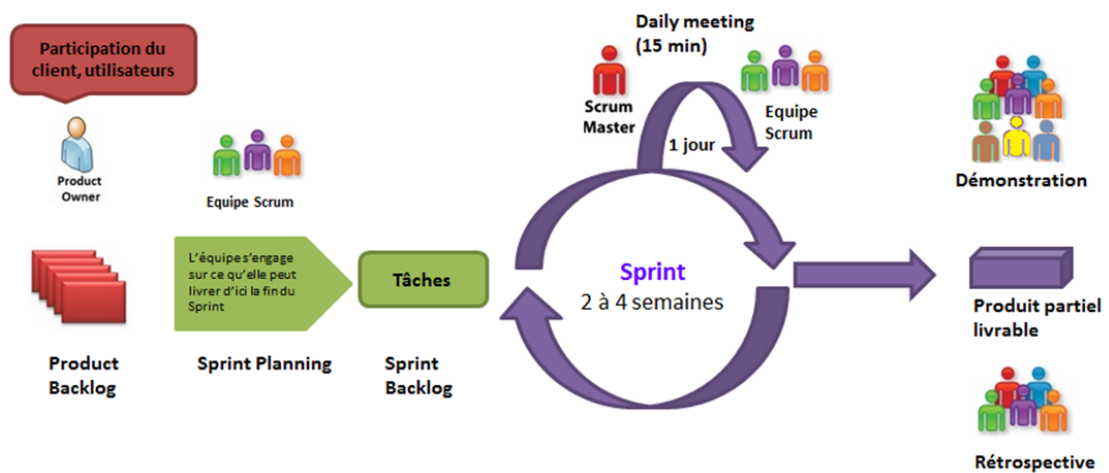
Participation du client, utilisateurs

Product Owner

Equipe Scrum

Product Backlog

L'équipe s'engage sur ce qu'elle peut livrer d'ici la fin du Sprint

Sprint Planning

Tâches

Sprint Backlog

Daily meeting (15 min)

Scrum Master

Equipe Scrum

1 jour

Sprint
2 à 4 semaines

Démonstration

Produit partiel livrable

Rétrospective